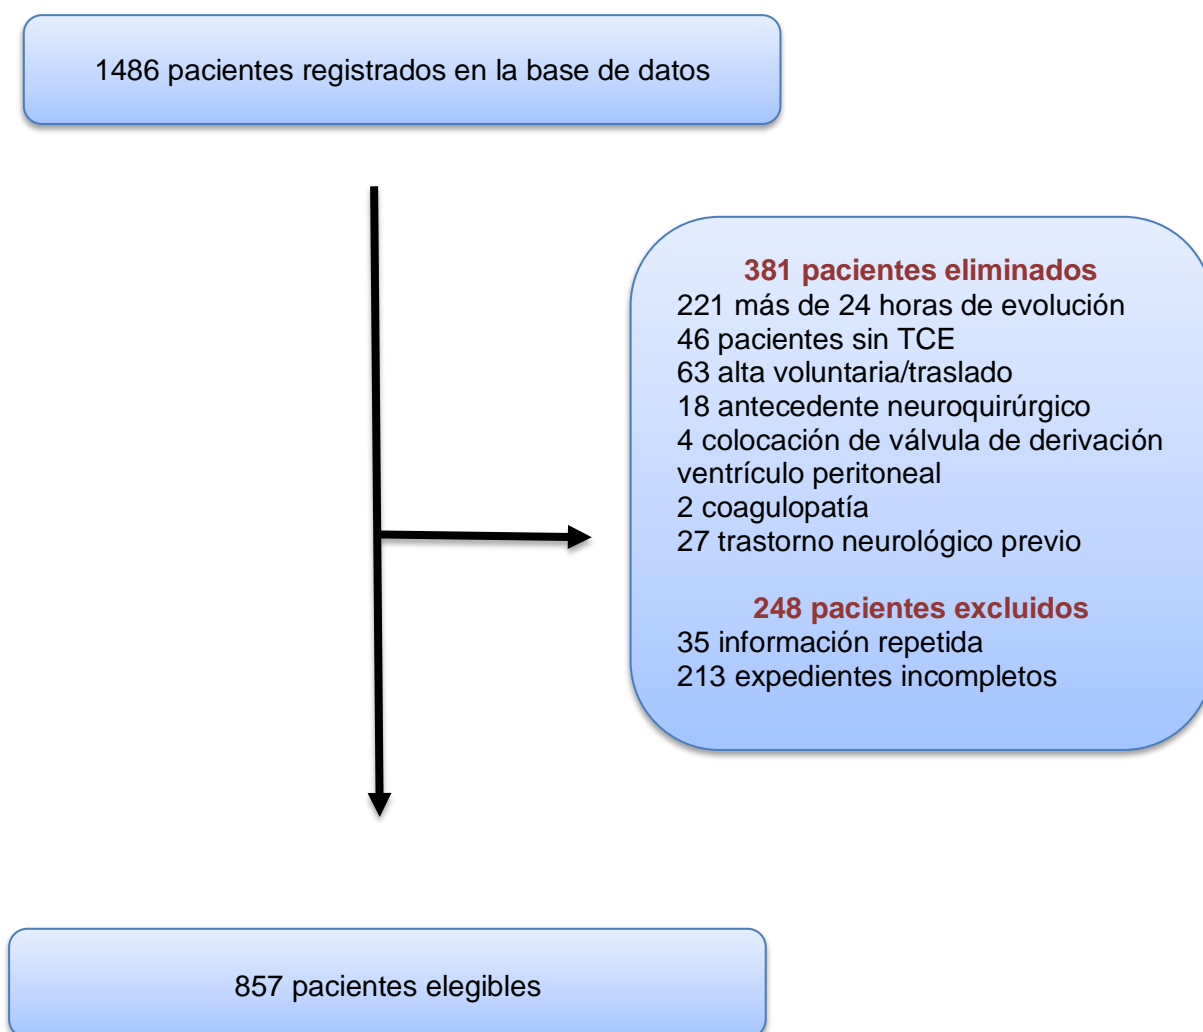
1486 pacientes registrados en la base de datos

381 pacientes eliminados
221 más de 24 horas de evolución
46 pacientes sin TCE
63 alta voluntaria/traslado
18 antecedente neuroquirúrgico
4 colocación de válvula de derivación ventrículo peritoneal
2 coagulopatía
27 trastorno neurológico previo

248 pacientes excluidos
35 información repetida
213 expedientes incompletos

857 pacientes elegibles